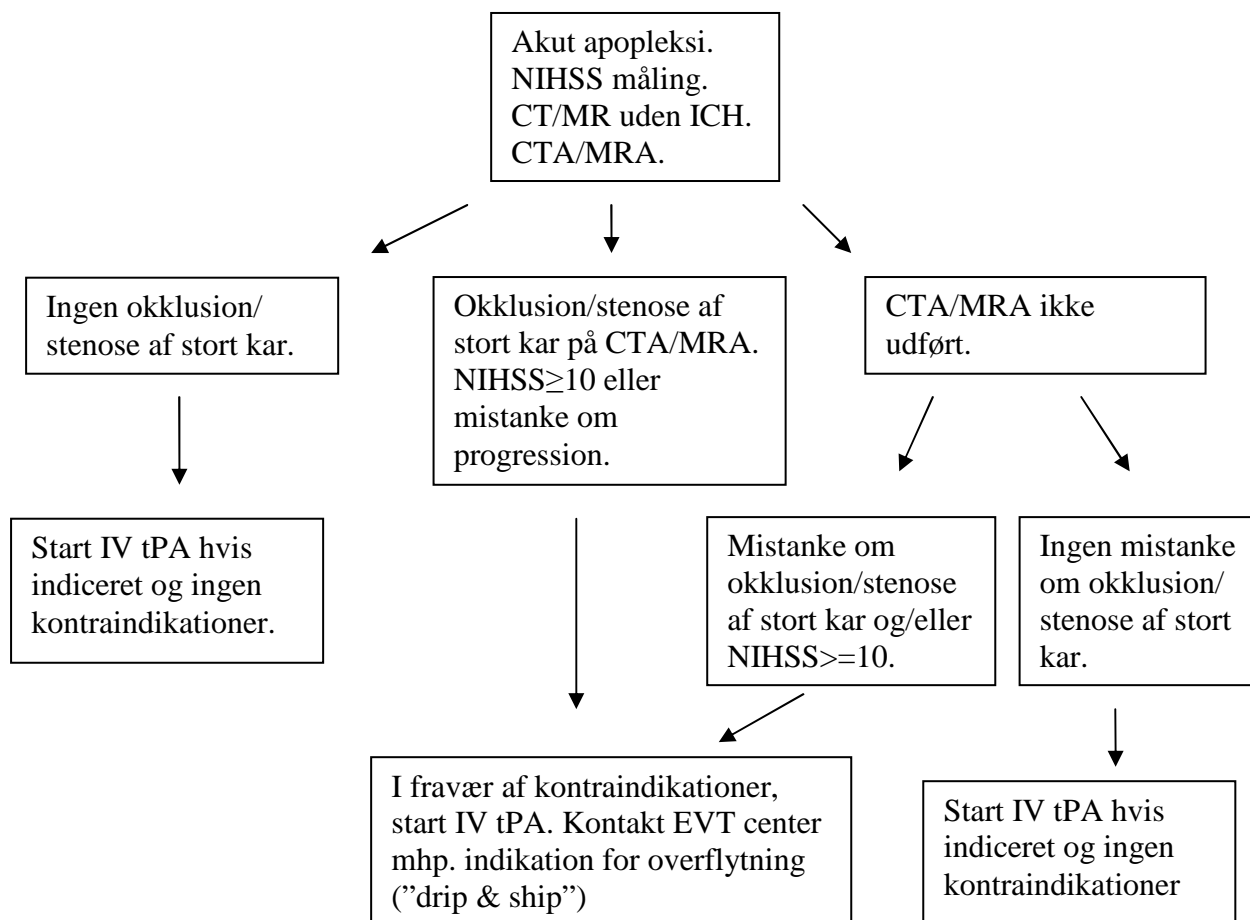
Akut apopleksi. NIHSS måling. CT/MR uden ICH. CTA/MRA.

Ingen okklusion/ stenose af stort kar.

Okklusion/stenose af stort kar på CTA/MRA. NIHSS$\geq$10 eller mistanke om progression.

CTA/MRA ikke udført.

Start IV tPA hvis indiceret og ingen kontraindikationer.

Mistanke om okklusion/stenose af stort kar og/eller NIHSS>=10.

Ingen mistanke om okklusion/ stenose af stort kar.

I fravær af kontraindikationer, start IV tPA. Kontakt EVT center mhp. indikation for overflytning (”drip & ship”)

Start IV tPA hvis indiceret og ingen kontraindikationer